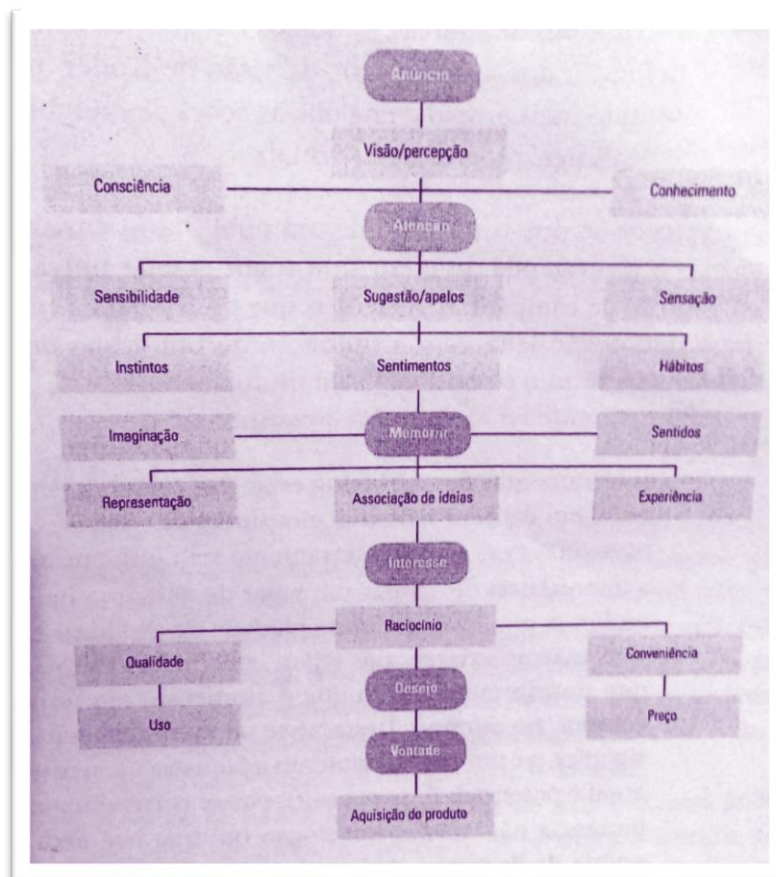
Anúncio

Visão/percepção

Consciência

Conhecimento

Atenção

Sensibilidade

Sugestão/apelos

Sensação

Instintos

Sentimentos

Hábitos

Imaginação

Memória

Sentidos

Representação

Associação de ideias

Experiência

Interesse

Raciocínio

Qualidade

Conveniência

Desejo

Uso

Preço

Vontade

Aquisição do produto